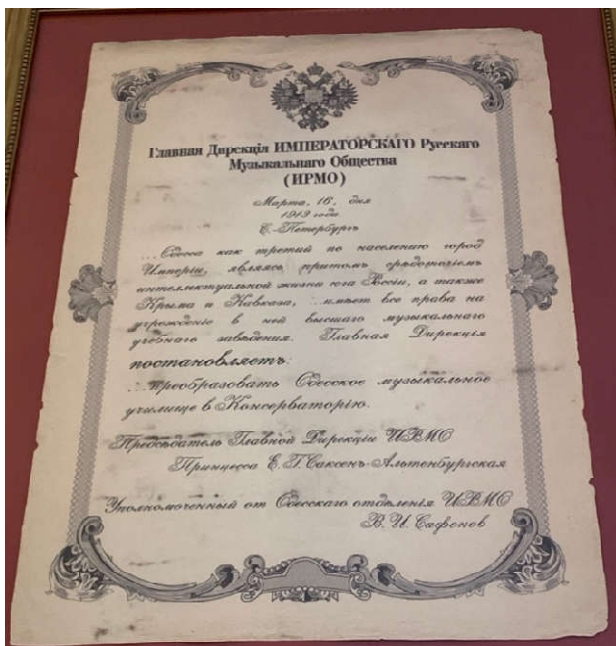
Главная Дирекція ИМПЕРАТОРСКАГО Русскаго Музыкальнаго Общества
(ИРМО)

Марта, 16, дня
1913 года
С.-Петербургъ

...Одесса как третий по населению город Империи, являясь притом средоточием интеллектуальной жизни юга России, а также Крыма и Кавказа, ...имеет все права на учреждение в ней высшего музыкального учебного заведения. Главная Дирекція постановляетъ:
...преобразовать Одесское музыкальное училище в Консерваторію.

Председатель Главной Дирекціи ИРМО
Принцесса Е. Г. Саксенъ-Альтенбургская

Уполномоченный от Одесскаго отделенія ИРМО
В. И. Сафоновъ